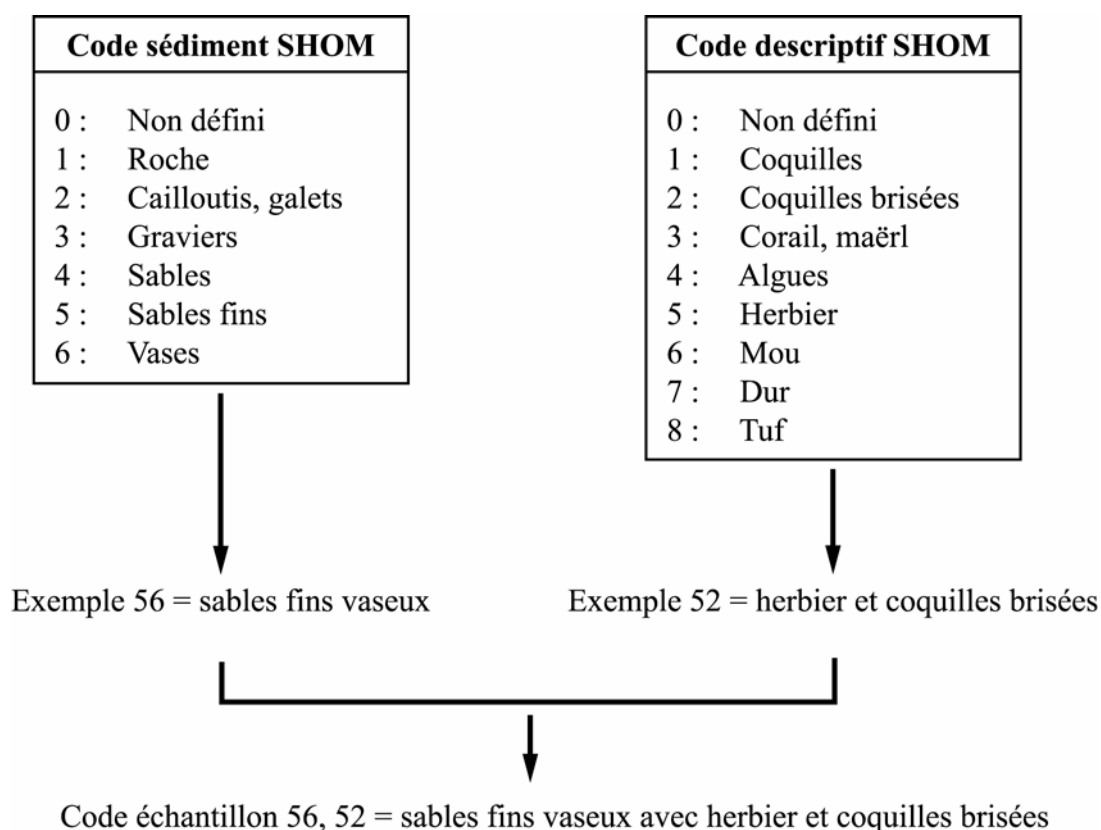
Code sédiment SHOM

0 : Non défini
1 : Roche
2 : Cailloutis, galets
3 : Graviers
4 : Sables
5 : Sables fins
6 : Vases

Code descriptif SHOM

0 : Non défini
1 : Coquilles
2 : Coquilles brisées
3 : Corail, maërl
4 : Algues
5 : Herbier
6 : Mou
7 : Dur
8 : Tuf

Exemple 56 = sables fins vaseux

Exemple 52 = herbier et coquilles brisées

Code échantillon 56, 52 = sables fins vaseux avec herbier et coquilles brisées